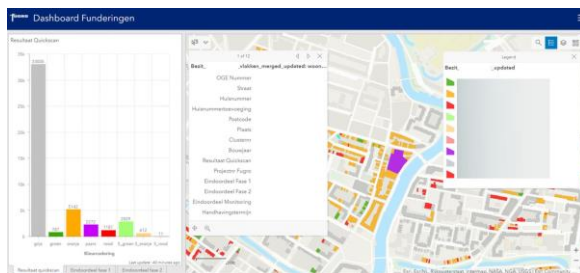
Dashboard Funderingen

Resultaat Quickscan

25k

20k

15k

10k

5k

0

23,006

5,130

2,172

3,609

grijs groen oranje paars rood 3_groen 3_oranje 3_rood

Klassenindeling

Last update: 48 minutes ago

Resultaat quickscan | Eindoordeel Fase 1 | Eindoordeel Fase 2

1 of 12

Best_ _olckhan_merged_updated: woon...

OGS Nummer

Straat

Huisnummer

Huisnummertoevoeging

Postcode

Plaats

Clusternr

Bouwjaar

Resultaat Quickscan

Projecten Fugro

Eindoordeel Fase 1

Eindoordeel Fase 2

Eindoordeel Monitoring

Handhavingstermijn

Legend

Best_ _updated